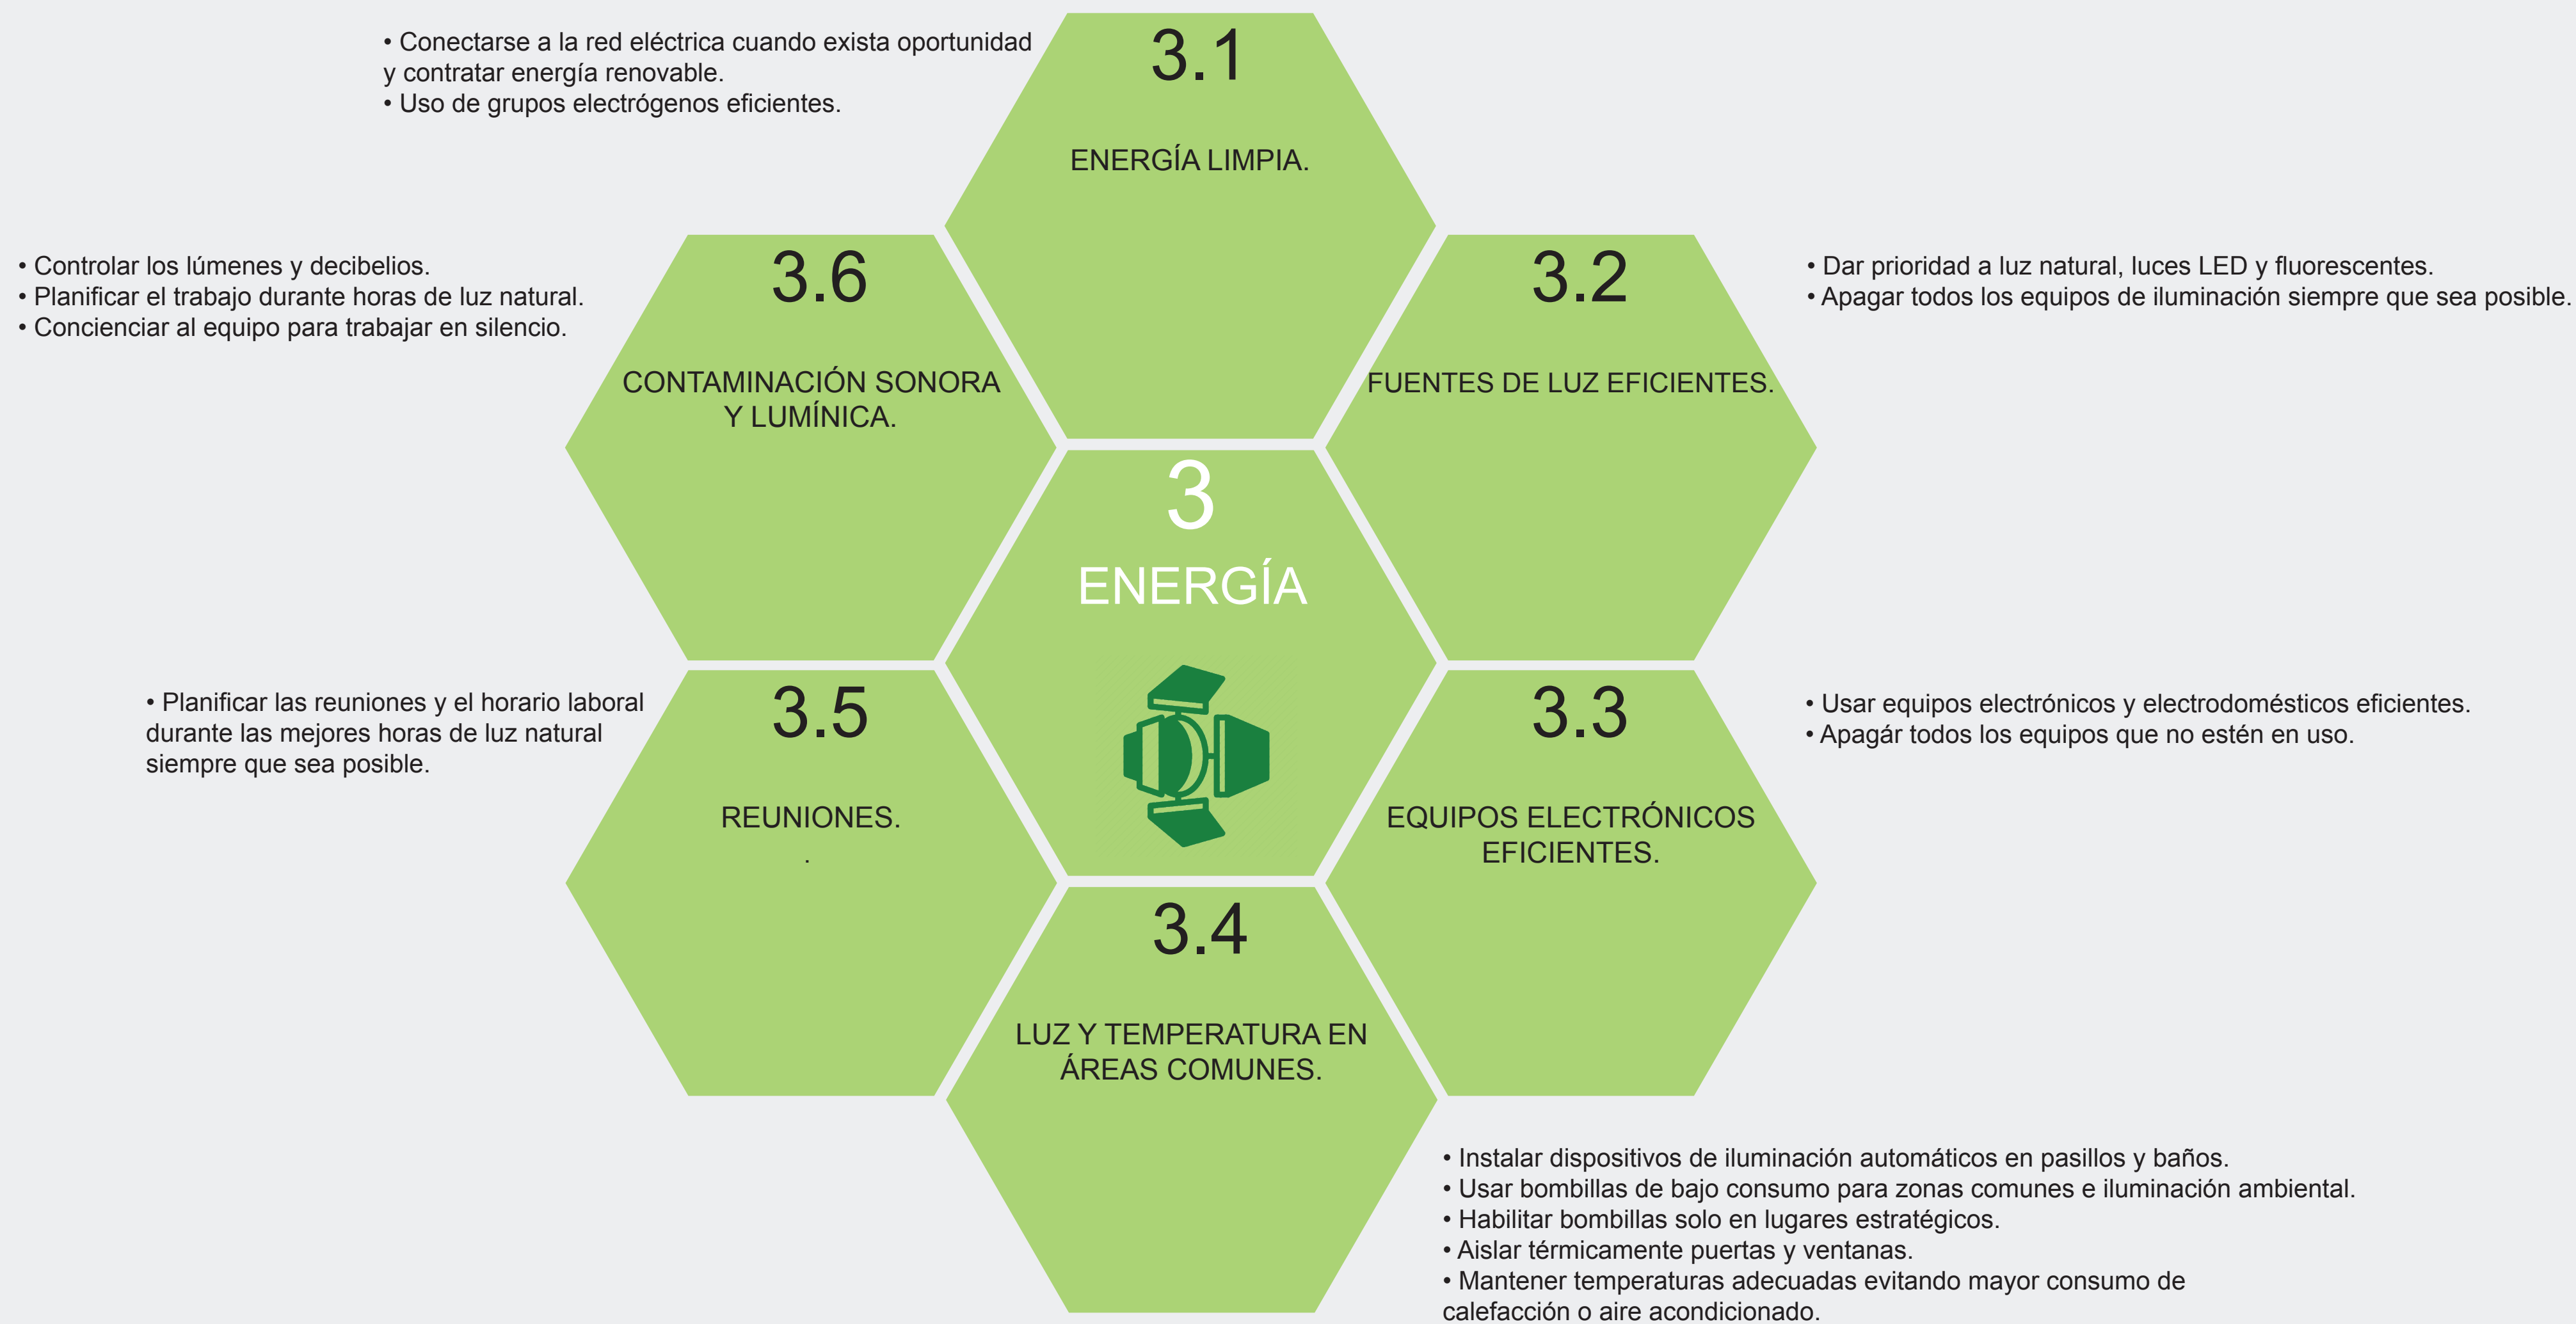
• Conectarse a la red eléctrica cuando exista oportunidad y contratar energía renovable.
• Uso de grupos electrógenos eficientes.

3.1

ENERGÍA LIMPIA.

• Controlar los lúmenes y decibelios.
• Planificar el trabajo durante horas de luz natural.
• Concienciar al equipo para trabajar en silencio.

3.6

CONTAMINACIÓN SONORA Y LUMÍNICA.

3.2

FUENTES DE LUZ EFICIENTES.

• Dar prioridad a luz natural, luces LED y fluorescentes.
• Apagar todos los equipos de iluminación siempre que sea posible.

3

ENERGÍA

• Planificar las reuniones y el horario laboral durante las mejores horas de luz natural siempre que sea posible.

3.5

REUNIONES.
.

3.3

EQUIPOS ELECTRÓNICOS EFICIENTES.

• Usar equipos electrónicos y electrodomésticos eficientes.
• Apagár todos los equipos que no estén en uso.

3.4

LUZ Y TEMPERATURA EN ÁREAS COMUNES.

• Instalar dispositivos de iluminación automáticos en pasillos y baños.
• Usar bombillas de bajo consumo para zonas comunes e iluminación ambiental.
• Habilitar bombillas solo en lugares estratégicos.
• Aislar térmicamente puertas y ventanas.
• Mantener temperaturas adecuadas evitando mayor consumo de calefacción o aire acondicionado.